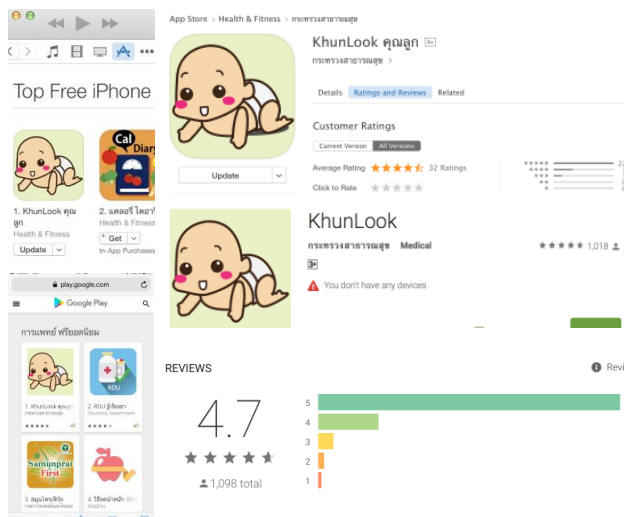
Top Free iPhone

Cal Diary

1. KhunLook คุณลูก
Health & Fitness
Update

2. แคลอรี่ ไดอา
Health & Fitne
Get
In-App Purchases

play.google.com

Google Play

การแพทย์ ฟรียอดนิยม

1. KhunLook คุณลูก

2. RDU รู้เรื่องยา

RDU

Samunprai First

3. สมุนไพรฟิรัส

4. วิธีลดน้ำหนัก

App Store > Health & Fitness > กระทรวงสาธารณสุข

KhunLook คุณลูก 4+

กระทรวงสาธารณสุข

Update

Details Ratings and Reviews Related

Customer Ratings

Current Version All Versions

Average Rating ★★★★☆ 32 Ratings

Click to Rate ★★★★★

KhunLook

กระทรวงสาธารณสุข Medical ★★★★★ 1,018

3+

You don't have any devices

REVIEWS

Revi

4.7

★★★★★

1,098 total

5
4
3
2
1